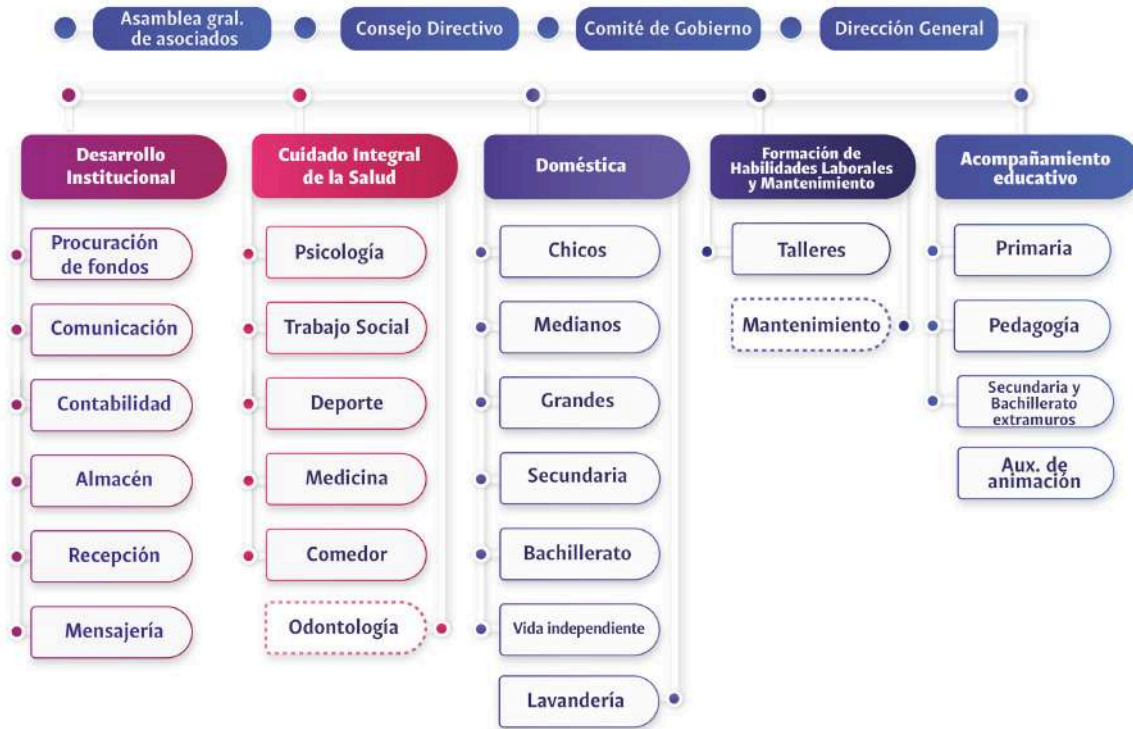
Asamblea gral. de asociados

Consejo Directivo

Comité de Gobierno

Dirección General

Desarrollo Institucional

Procuración de fondos

Comunicación

Contabilidad

Almacén

Recepción

Mensajería

Cuidado Integral de la Salud

Psicología

Trabajo Social

Deporte

Medicina

Comedor

Odontología

Doméstica

Chicos

Medianos

Grandes

Secundaria

Bachillerato

Vida independiente

Lavandería

Formación de Habilidades Laborales y Mantenimiento

Talleres

Mantenimiento

Acompañamiento educativo

Primaria

Pedagogía

Secundaria y Bachillerato extramuros

Aux. de animación